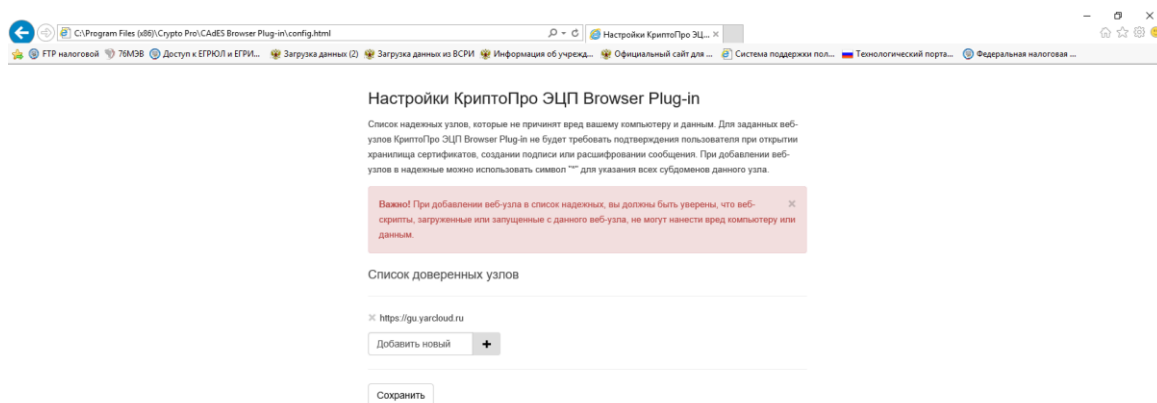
C:\Program Files (x86)\Crypto Pro\CAdES Browser Plug-in\config.html

Настройки КриптоПро ЭЦ... ×

FTP налоговой 76МЭВ Доступ к ЕГРЮЛ и ЕГРИ... Загрузка данных (2) Загрузка данных из ВСРИ Информация об учрежд... Официальный сайт для ... Система поддержки пол... Технологический портa... Федеральная налоговая ...

Настройки КриптоПро ЭЦП Browser Plug-in

Список надежных узлов, которые не причинят вред вашему компьютеру и данным. Для заданных веб-узлов КриптоПро ЭЦП Browser Plug-in не будет требовать подтверждения пользователя при открытии хранилища сертификатов, создании подписи или расшифровании сообщения. При добавлении веб-узлов в надежные можно использовать символ "*" для указания всех субдоменов данного узла.

Важно! При добавлении веб-узла в список надежных, вы должны быть уверены, что веб-скрипты, загруженные или запущенные с данного веб-узла, не могут нанести вред компьютеру или данным. ×

Список доверенных узлов

× https://gu.yarcloud.ru

Добавить новый +

Сохранить